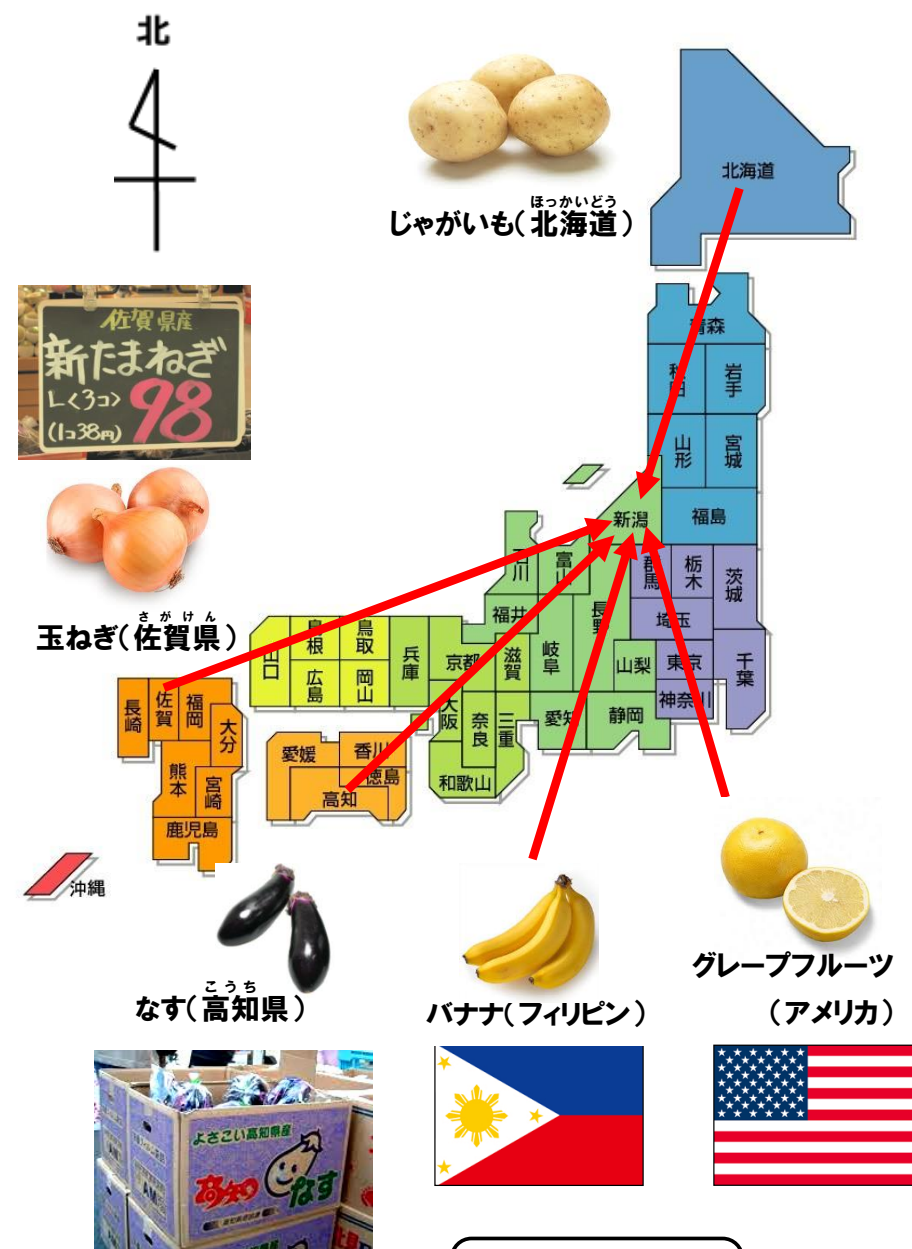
北

ほっかいどう
じゃがいも(北海道)

北海道
青森
秋田
岩手
山形
宮城
新潟
福島
石川
富山
栃木
群馬
茨城
福井
長野
埼玉
鳥取
島根
兵庫
京都
滋賀
岐阜
山梨
東京
千葉
山口
広島
岡山
大阪
奈良
三重
愛知
静岡
神奈川
和歌山
佐賀
福岡
長崎
大分
熊本
宮崎
鹿児島
愛媛
香川
徳島
高知
沖縄

佐賀県産
新たまねぎ
L<3コ> 98
(1コ38円)

さがけん
玉ねぎ(佐賀県)

こうち
なす(高知県)

バナナ(フィリピン)

グレープフルーツ
(アメリカ)

よさこい高知県産
高知なす